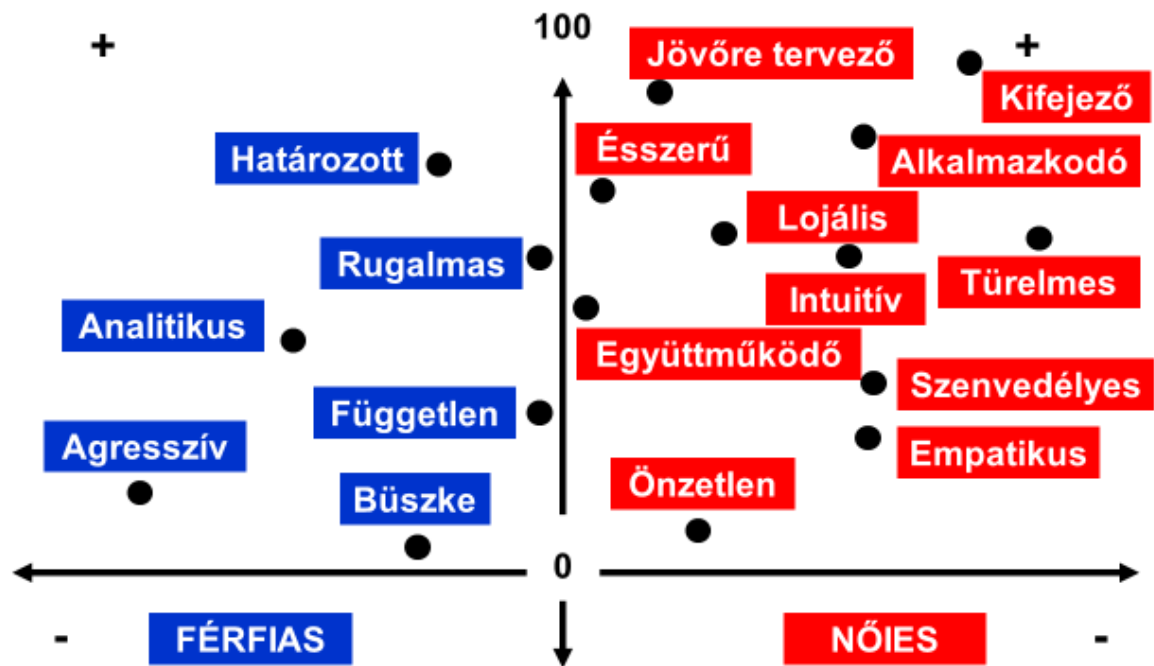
+

100

Jövőre tervező

+

Kifejező

Határozott

Ésszerű

Alkalmazkodó

Lojális

Rugalmas

Türelmes

Intuitív

Analitikus

Együttműködő

Szenvedélyes

Független

Empatikus

Agresszív

Önzetlen

Büszke

0

-

FÉRFIAS

NŐIES

-